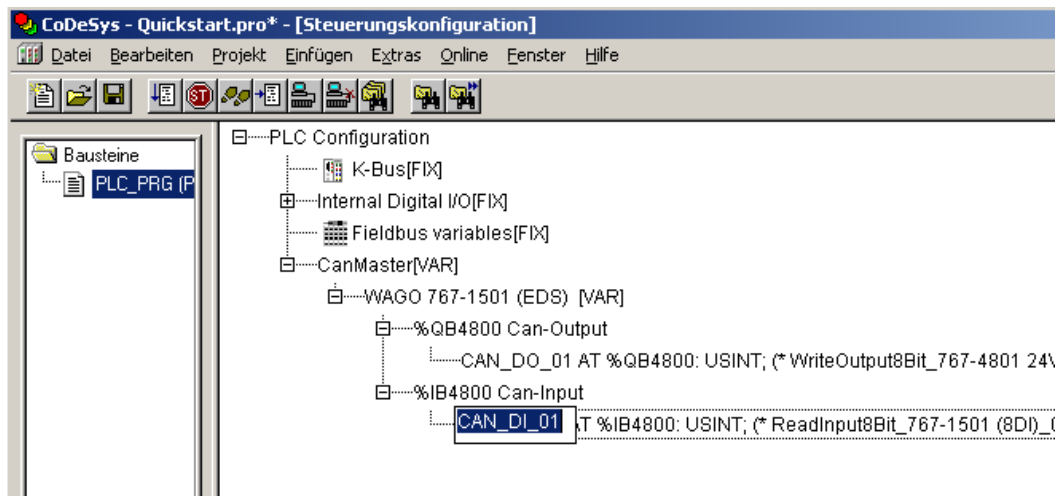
CoDeSys - Quickstart.pro* - [Steuerungskonfiguration]

Datei Bearbeiten Projekt Einfügen Extras Online Fenster Hilfe

Bausteine
PLC_PRG (P

PLC Configuration
K-Bus[FIX]
Internal Digital I/O[FIX]
Fieldbus variables[FIX]
CanMaster[VAR]
WAGO 767-1501 (EDS) [VAR]
%QB4800 Can-Output
CAN_DO_01 AT %QB4800: USINT; (* WriteOutput8Bit_767-4801 24V
%IB4800 Can-Input
CAN_DI_01 AT %IB4800: USINT; (* ReadInput8Bit_767-1501 (8DI)_